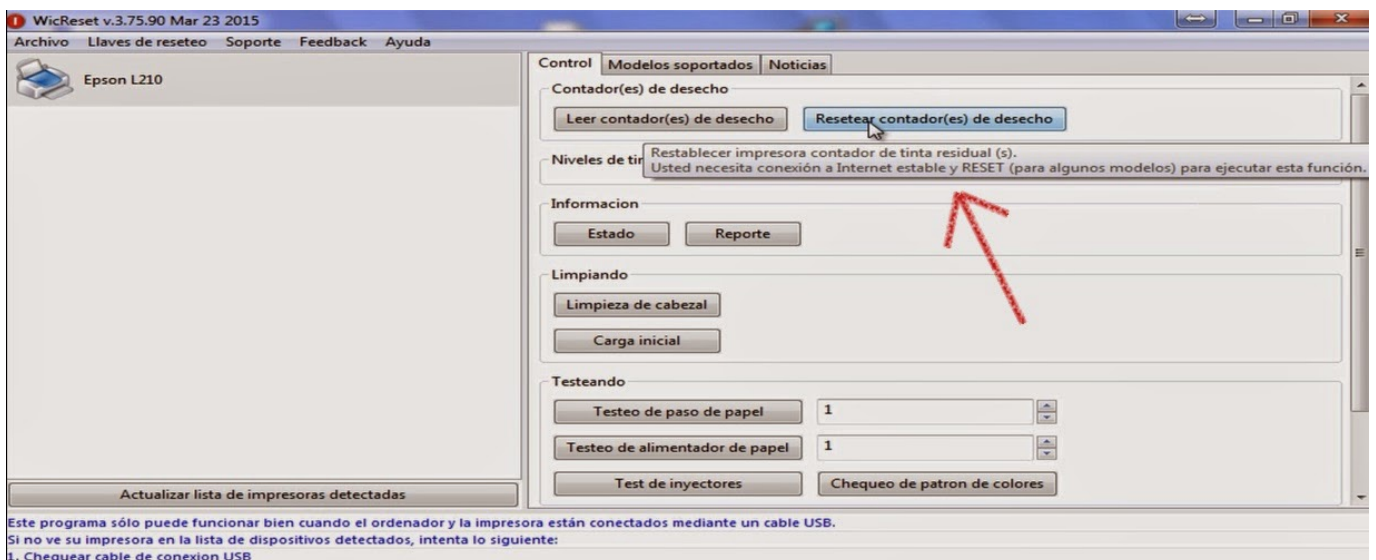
WicReset v.3.75.90 Mar 23 2015

Archivo Llaves de reseteo Soporte Feedback Ayuda

Epson L210

Control Modelos soportados Noticias

Contador(es) de desecho

Leer contador(es) de desecho

Resetear contador(es) de desecho

Niveles de tin

Restablecer impresora contador de tinta residual (s).
Usted necesita conexión a Internet estable y RESET (para algunos modelos) para ejecutar esta función.

Informacion

Estado

Reporte

Limpiando

Limpieza de cabezal

Carga inicial

Testeando

Testeo de paso de papel

1

Testeo de alimentador de papel

1

Test de inyectores

Chequeo de patron de colores

Actualizar lista de impresoras detectadas

Este programa sólo puede funcionar bien cuando el ordenador y la impresora están conectados mediante un cable USB.
Si no ve su impresora en la lista de dispositivos detectados, intenta lo siguiente:
1. Chequear cable de conexion USB